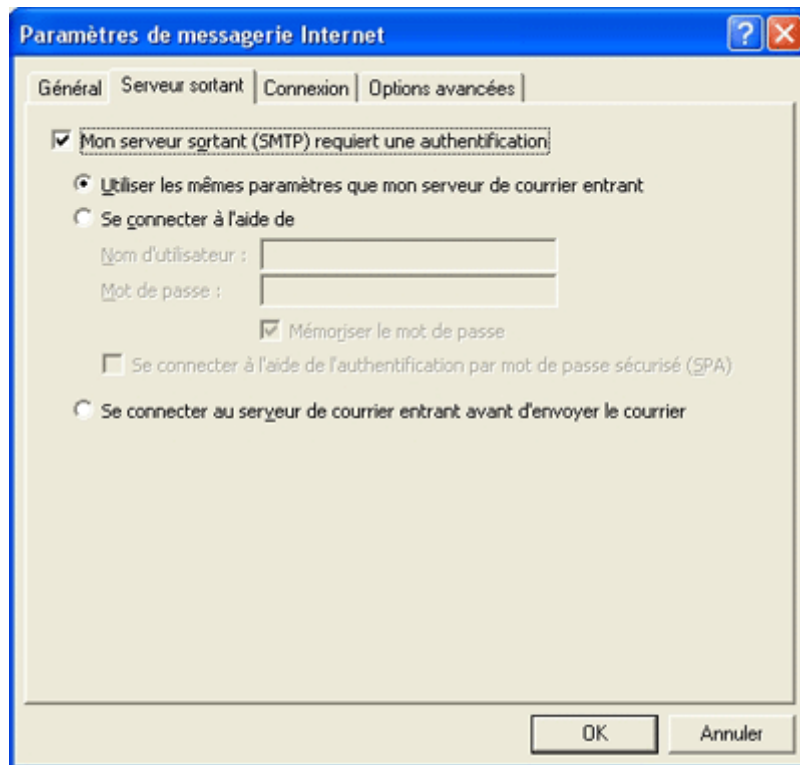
Paramètres de messagerie Internet

?

Général | Serveur sortant | Connexion | Options avancées

Mon serveur sortant (SMTP) requiert une authentification

Utiliser les mêmes paramètres que mon serveur de courrier entrant

Se connecter à l'aide de

Nom d'utilisateur :

Mot de passe :

Mémoriser le mot de passe

Se connecter à l'aide de l'authentification par mot de passe sécurisé (SPA)

Se connecter au serveur de courrier entrant avant d'envoyer le courrier

OK

Annuler